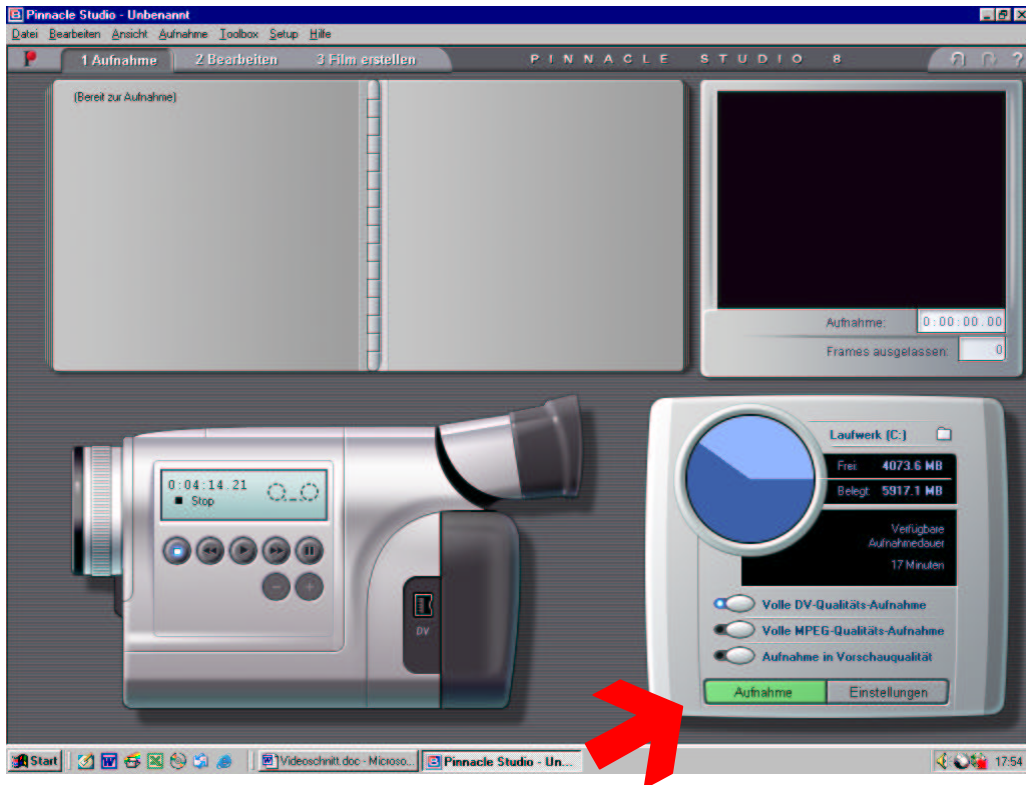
Pinnacle Studio - Unbenannt

Datei Bearbeiten Ansicht Aufnahme Toolbox Setup Hilfe

1 Aufnahme 2 Bearbeiten 3 Film erstellen

PINNACLE STUDIO 8

(Bereit zur Aufnahme)

Aufnahme: 0:00:00.00

Frames ausgelassen: 0

0:04:14.21
■ Stop

DV

Laufwerk (C:)

Frei: 4073.6 MB

Belegt: 5917.1 MB

Verfügbare Aufnahmedauer

17 Minuten

Volle DV-Qualitäts-Aufnahme

Volle MPEG-Qualitäts-Aufnahme

Aufnahme in Vorschauqualität

Aufnahme Einstellungen

Start Videoschnitt.doc - Microso... Pinnacle Studio - Un... 17:54